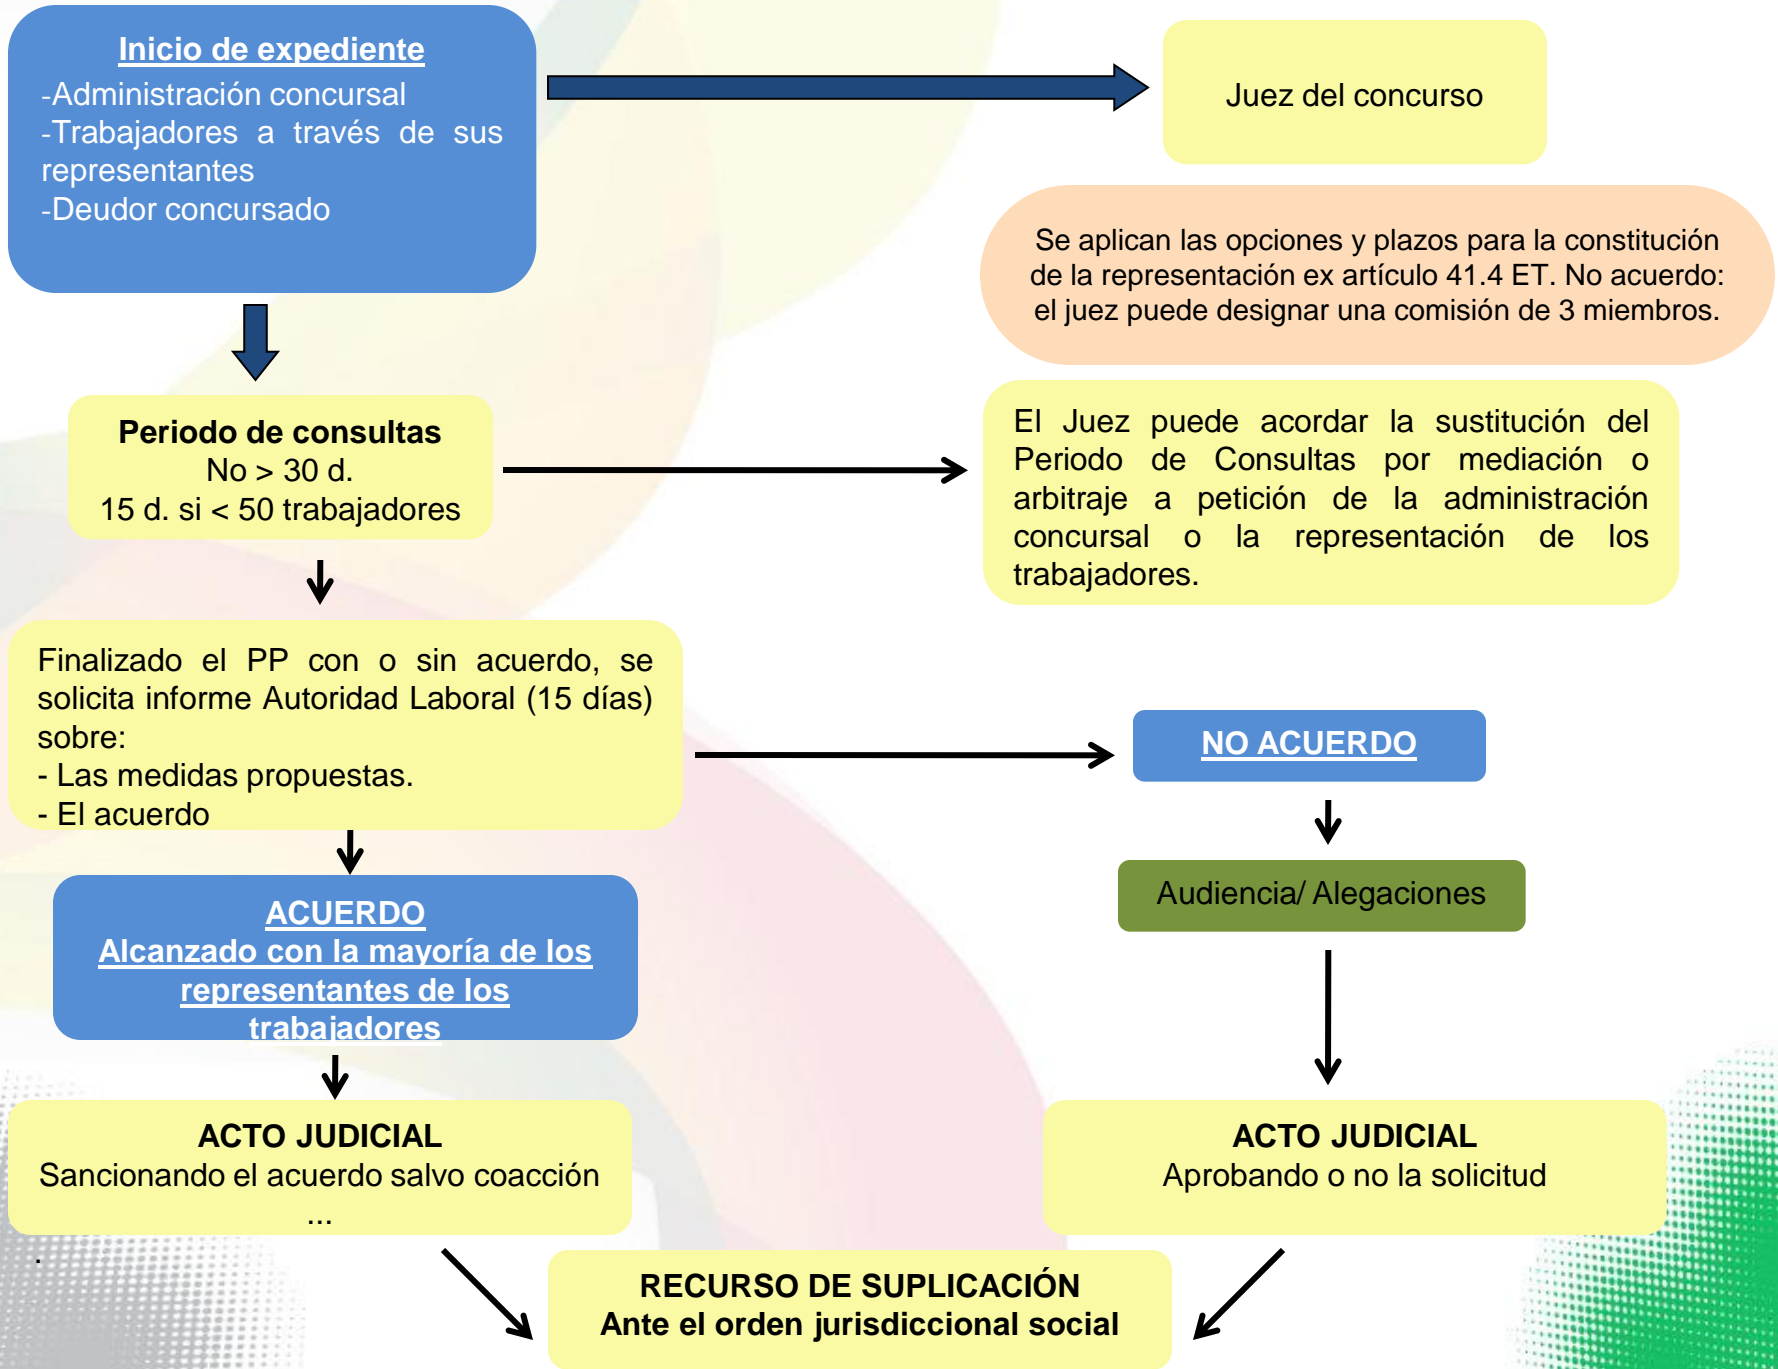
Inicio de expediente
-Administración concursal
-Trabajadores a través de sus representantes
-Deudor concursado

Juez del concurso

Se aplican las opciones y plazos para la constitución de la representación ex artículo 41.4 ET. No acuerdo: el juez puede designar una comisión de 3 miembros.

Periodo de consultas
No > 30 d.
15 d. si < 50 trabajadores

El Juez puede acordar la sustitución del Periodo de Consultas por mediación o arbitraje a petición de la administración concursal o la representación de los trabajadores.

Finalizado el PP con o sin acuerdo, se solicita informe Autoridad Laboral (15 días) sobre:
- Las medidas propuestas.
- El acuerdo

NO ACUERDO

Audiencia/ Alegaciones

ACUERDO
Alcanzado con la mayoría de los representantes de los trabajadores

ACTO JUDICIAL
Sancionando el acuerdo salvo coacción
...

ACTO JUDICIAL
Aprobando o no la solicitud

RECURSO DE SUPLICACIÓN
Ante el orden jurisdiccional social